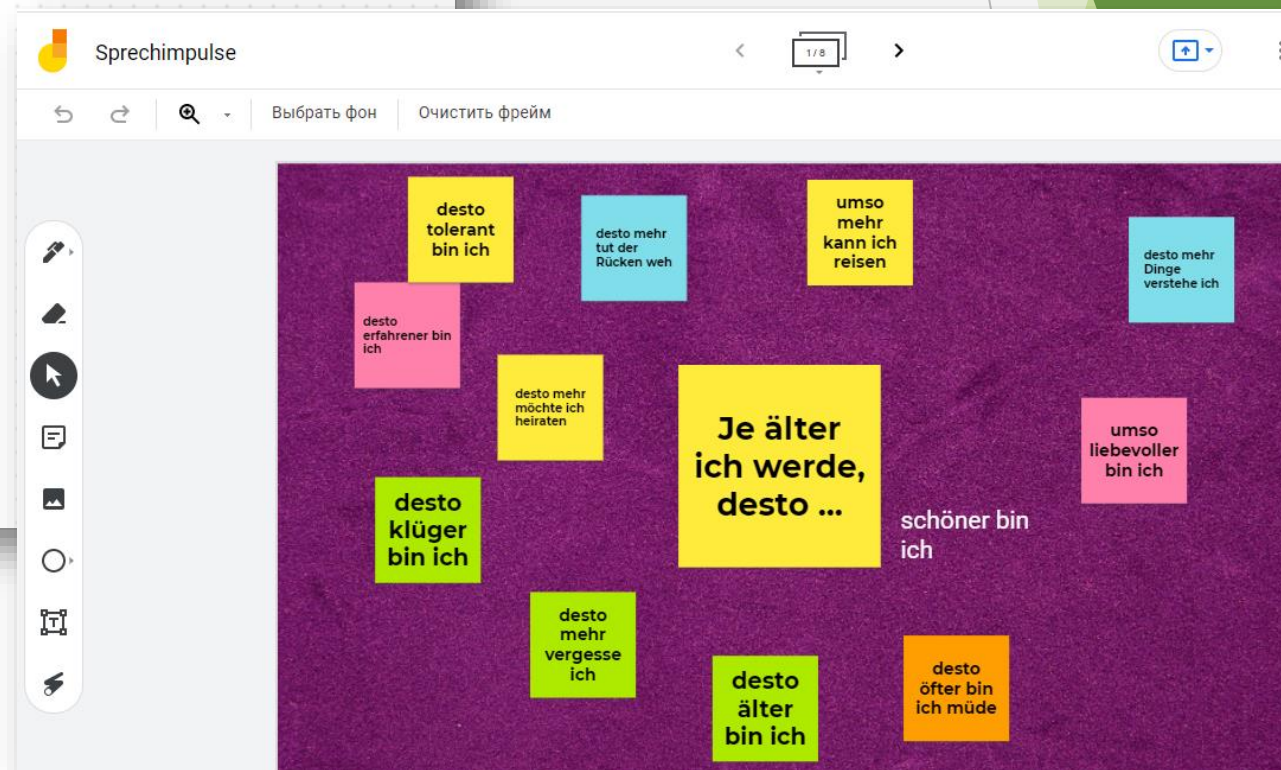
Sprechimpulse

1 / 8

Выбрать фон

Очистить фрейм

desto tolerant bin ich

desto mehr tut der Rücken weh

umso mehr kann ich reisen

desto mehr Dinge verstehe ich

desto erfahrener bin ich

desto mehr möchte ich heiraten

Je älter ich werde, desto ...

umso liebevoller bin ich

desto klüger bin ich

schöner bin ich

desto mehr vergesse ich

desto älter bin ich

desto öfter bin ich müde